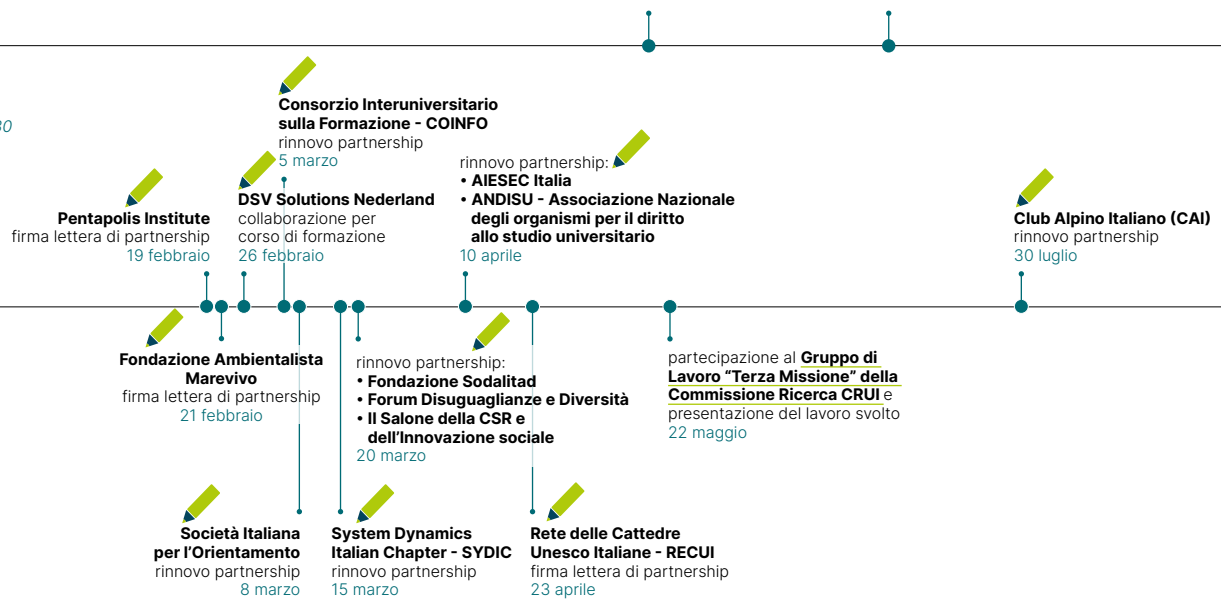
30

Consorzio Interuniversitario sulla Formazione - COINFO
rinnovo partnership
5 marzo

Pentapolis Institute
firma lettera di partnership
19 febbraio

DSV Solutions Nederland
collaborazione per corso di formazione
26 febbraio

rinnovo partnership:
• AIESEC Italia
• ANDISU - Associazione Nazionale degli organismi per il diritto allo studio universitario
10 aprile

Club Alpino Italiano (CAI)
rinnovo partnership
30 luglio

Fondazione Ambientalista Marevivo
firma lettera di partnership
21 febbraio

rinnovo partnership:
• Fondazione Sodalitad
• Forum Disuguaglianze e Diversità
• Il Salone della CSR e dell'Innovazione sociale
20 marzo

partecipazione al Gruppo di Lavoro "Terza Missione" della Commissione Ricerca CRUI e presentazione del lavoro svolto
22 maggio

Società Italiana per l'Orientamento
rinnovo partnership
8 marzo

System Dynamics Italian Chapter - SYDIC
rinnovo partnership
15 marzo

Rete delle Cattedre Unesco Italiane - RECUI
firma lettera di partnership
23 aprile